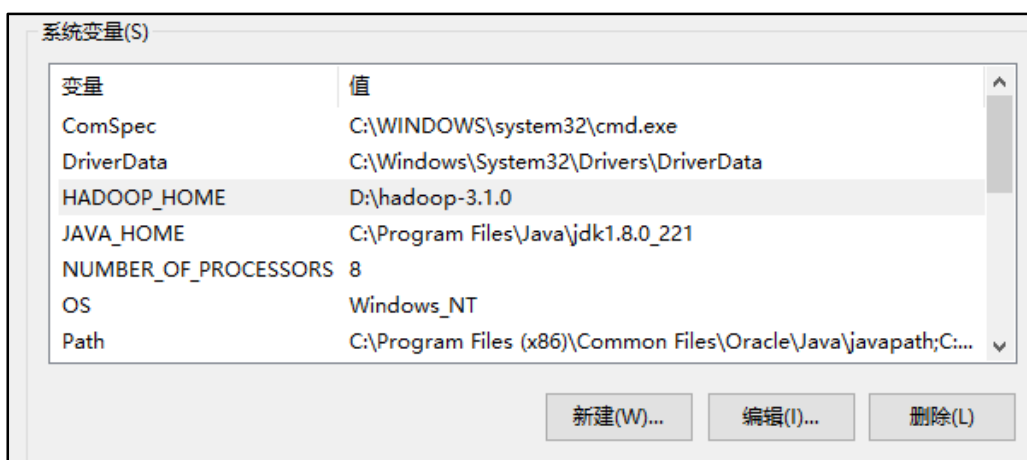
系统变量(S)

| 变量 | 值 |
|---|---|
| ComSpec | C:\WINDOWS\system32\cmd.exe |
| DriverData | C:\Windows\System32\Drivers\DriverData |
| HADOOP_HOME | D:\hadoop-3.1.0 |
| JAVA_HOME | C:\Program Files\Java\jdk1.8.0_221 |
| NUMBER_OF_PROCESSORS | 8 |
| OS | Windows_NT |
| Path | C:\Program Files (x86)\Common Files\Oracle\Java\javapath;C:... |

新建(W)... 编辑(I)... 删除(L)